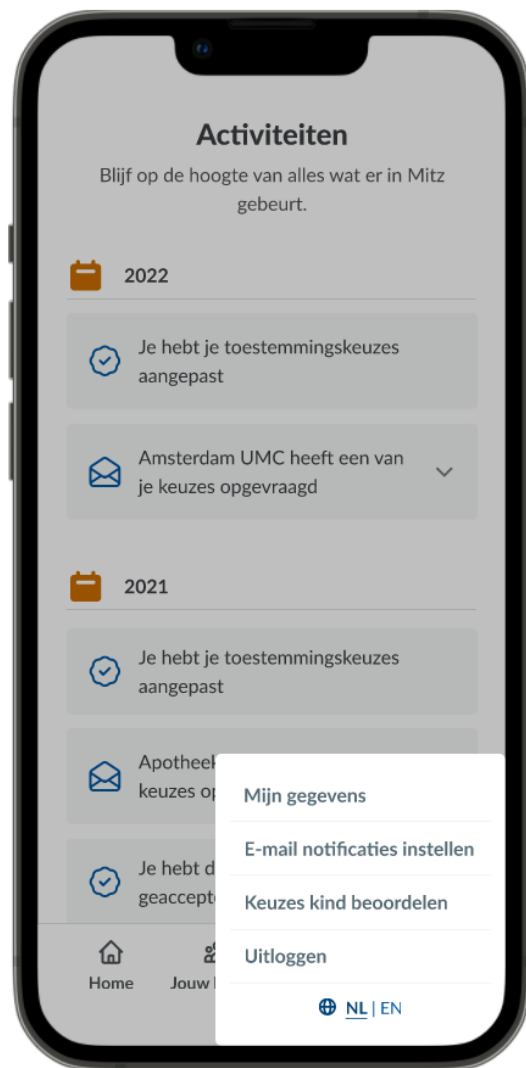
Activiteiten

Blijf op de hoogte van alles wat er in Mitz gebeurt.

2022

Je hebt je toestemmingskeuzes aangepast

Amsterdam UMC heeft een van je keuzes opgevraagd

2021

Je hebt je toestemmingskeuzes aangepast

Apotheek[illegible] keuzes op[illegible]

Je hebt d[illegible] geaccept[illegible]

Home

Jouw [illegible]

Mijn gegevens

E-mail notificaties instellen

Keuzes kind beoordelen

Uitloggen

NL | EN